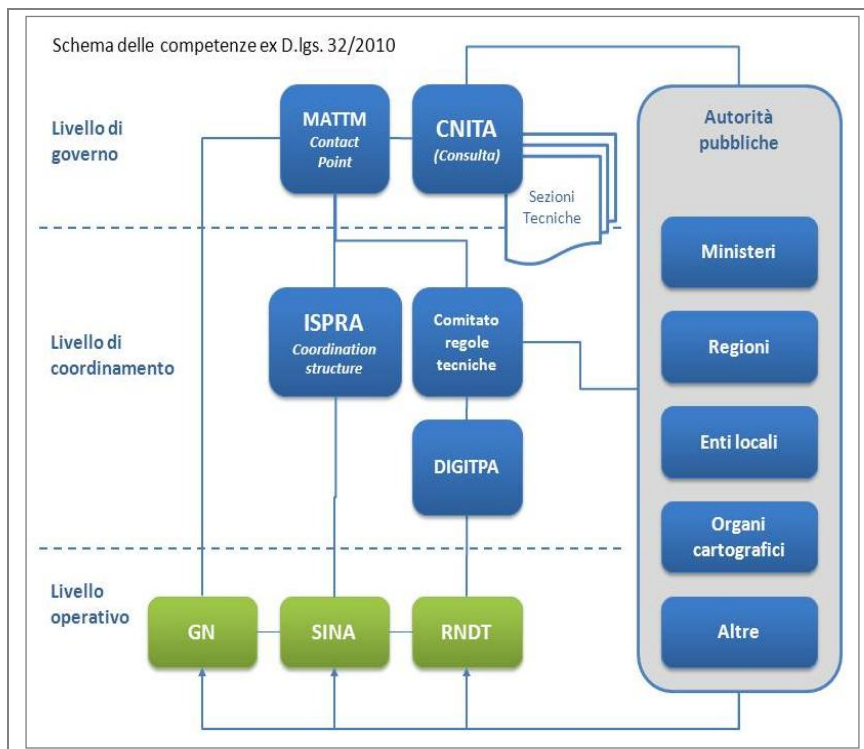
Schema delle competenze ex D.lgs. 32/2010

Livello di governo

MATTM
Contact Point

CNITA
(Consulta)

Sezioni Tecniche

Autorità pubbliche

Ministeri

Regioni

Enti locali

Organi cartografici

Altre

Livello di coordinamento

ISPRA
Coordination structure

Comitato regole tecniche

DIGITPA

Livello operativo

GN

SINA

RNDT